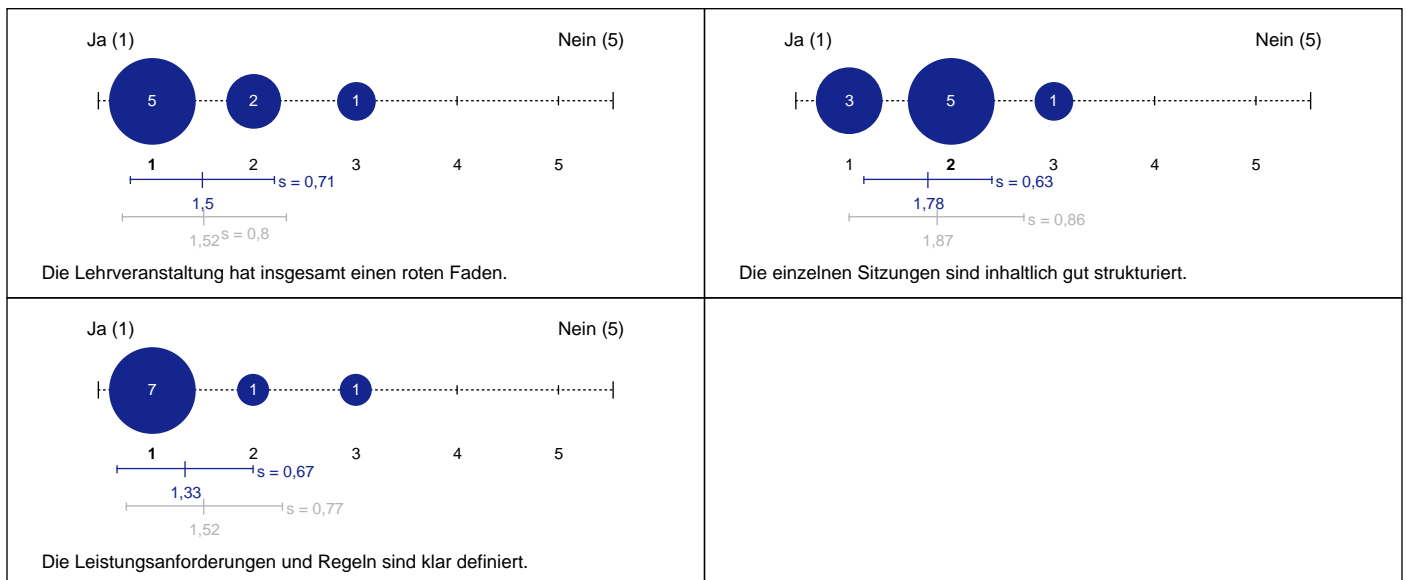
| Ja (1) 5 2 1 Nein (5) 1 2 3 4 5 s = 0,71 1,5 1,52 s = 0,8 Die Lehrveranstaltung hat insgesamt einen roten Faden. | Ja (1) 3 5 1 Nein (5) 1 2 3 4 5 s = 0,63 1,78 s = 0,86 1,87 Die einzelnen Sitzungen sind inhaltlich gut strukturiert. |
|---|---|
| Ja (1) 7 1 1 Nein (5) 1 2 3 4 5 s = 0,67 1,33 s = 0,77 1,52 Die Leistungsanforderungen und Regeln sind klar definiert. | |